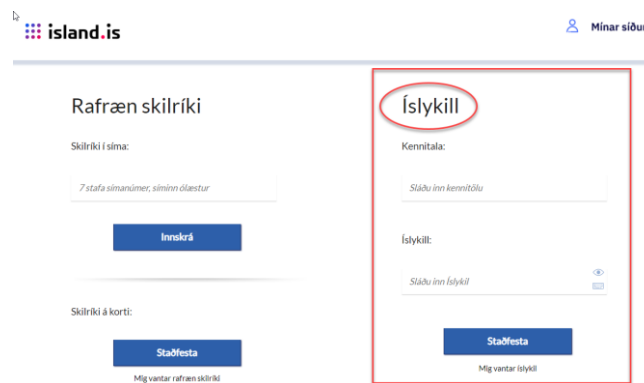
island.is

Mínar síður

Rafræn skilríki

Skilríki í síma:

7 stafa símanúmer, síminn ólæstur

Innskrá

Skilríki á korti:

Staðfesta

Mig vantar rafræn skilríki

Íslykill

Kennitala:

Sláðu inn kennitölu

Íslykill:

Sláðu inn Íslykil

Staðfesta

Mig vantar Íslykil